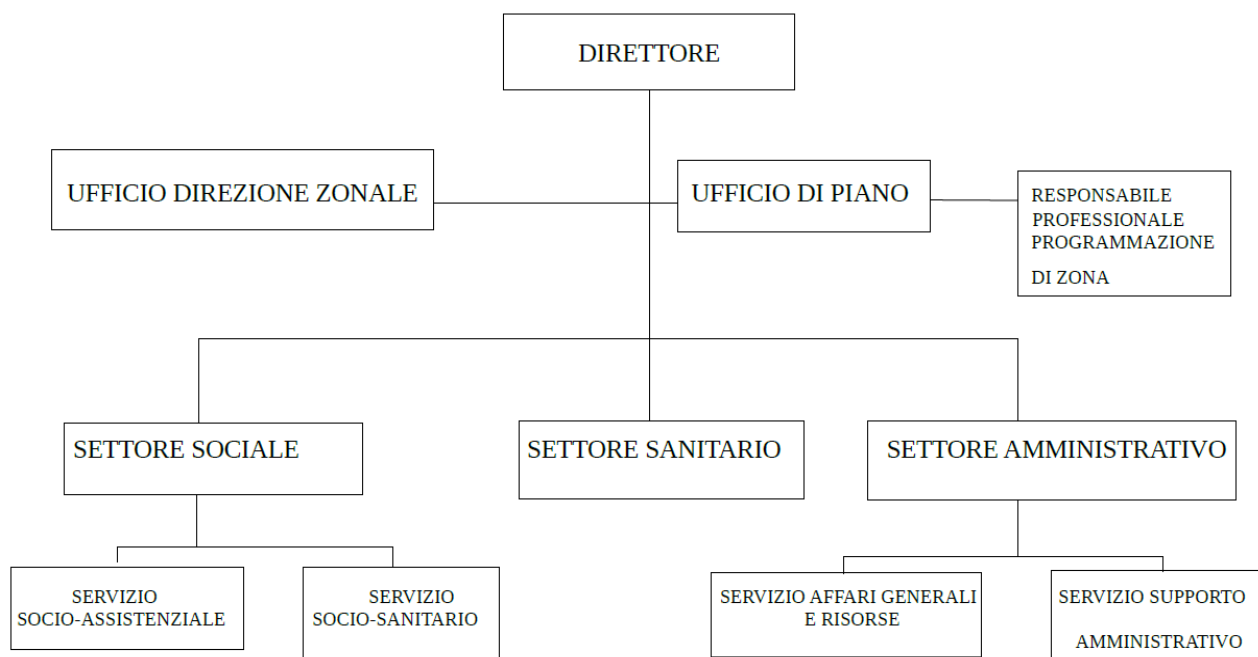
DIRETTORE

UFFICIO DIREZIONE ZONALE

UFFICIO DI PIANO

RESPONSABILE PROFESSIONALE PROGRAMMAZIONE DI ZONA

SETTORE SOCIALE

SETTORE SANITARIO

SETTORE AMMINISTRATIVO

SERVIZIO SOCIO-ASSISTENZIALE

SERVIZIO SOCIO-SANITARIO

SERVIZIO AFFARI GENERALI E RISORSE

SERVIZIO SUPPORTO AMMINISTRATIVO